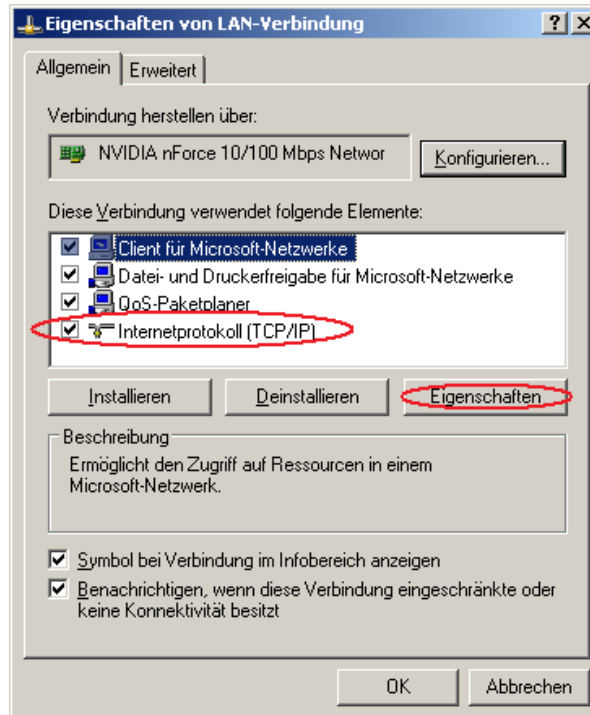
Eigenschaften von LAN-Verbindung

?

Allgemein | Erweitert

Verbindung herstellen über:

NVIDIA nForce 10/100 Mbps Networ

Konfigurieren...

Diese Verbindung verwendet folgende Elemente:

Client für Microsoft-Netzwerke
Datei- und Druckerfreigabe für Microsoft-Netzwerke
QoS-Paketplaner
Internetprotokoll (TCP/IP)

Installieren | Deinstallieren | Eigenschaften

Beschreibung

Ermöglicht den Zugriff auf Ressourcen in einem Microsoft-Netzwerk.

Symbol bei Verbindung im Infobereich anzeigen

Benachrichtigen, wenn diese Verbindung eingeschränkte oder keine Konnektivität besitzt

OK | Abbrechen